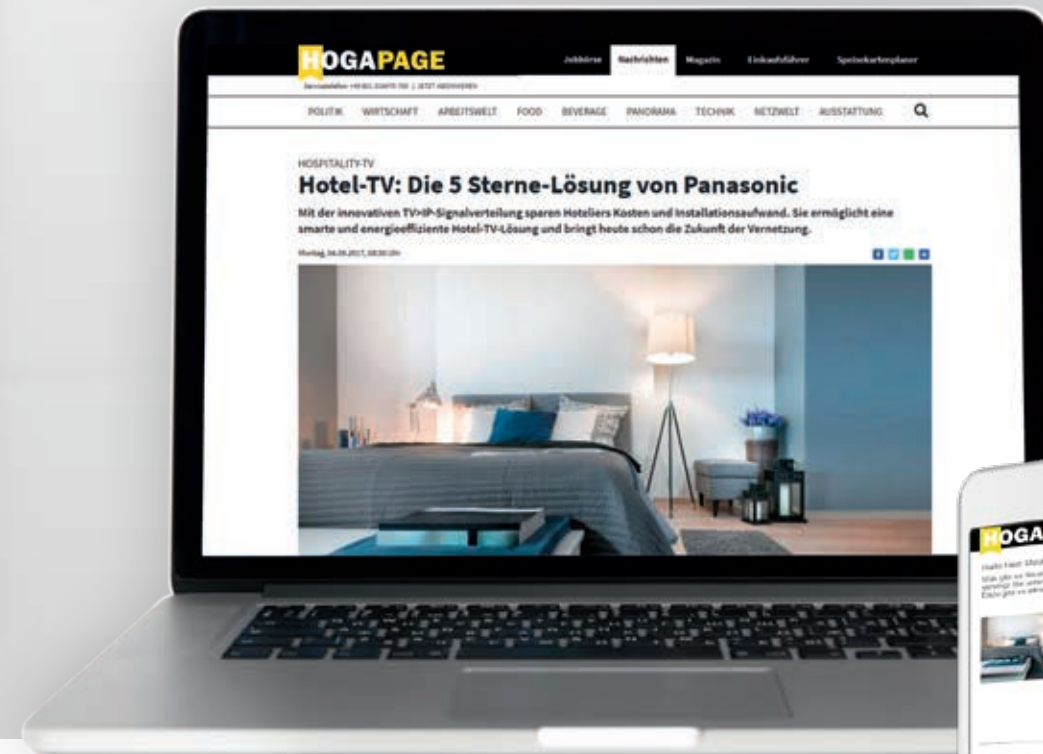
HOGAPAGE

Jobbörse Nachrichten Magazin Einkaufsführer Speisekartenplaner

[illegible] | JETZT ABONNIEREN

POLITIK WIRTSCHAFT ARBEITSWELT FOOD BEVERAGE PANORAMA TECHNIK NETZWELT AUSSTATTUNG

HOSPITALITY-TV

Hotel-TV: Die 5 Sterne-Lösung von Panasonic

Mit der innovativen TV>IP-Signalverteilung sparen Hoteliers Kosten und Installationsaufwand. Sie ermöglicht eine smarte und energieeffiziente Hotel-TV-Lösung und bringt heute schon die Zukunft der Vernetzung.

Montag, 04.09.2017, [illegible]

HOGA

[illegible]